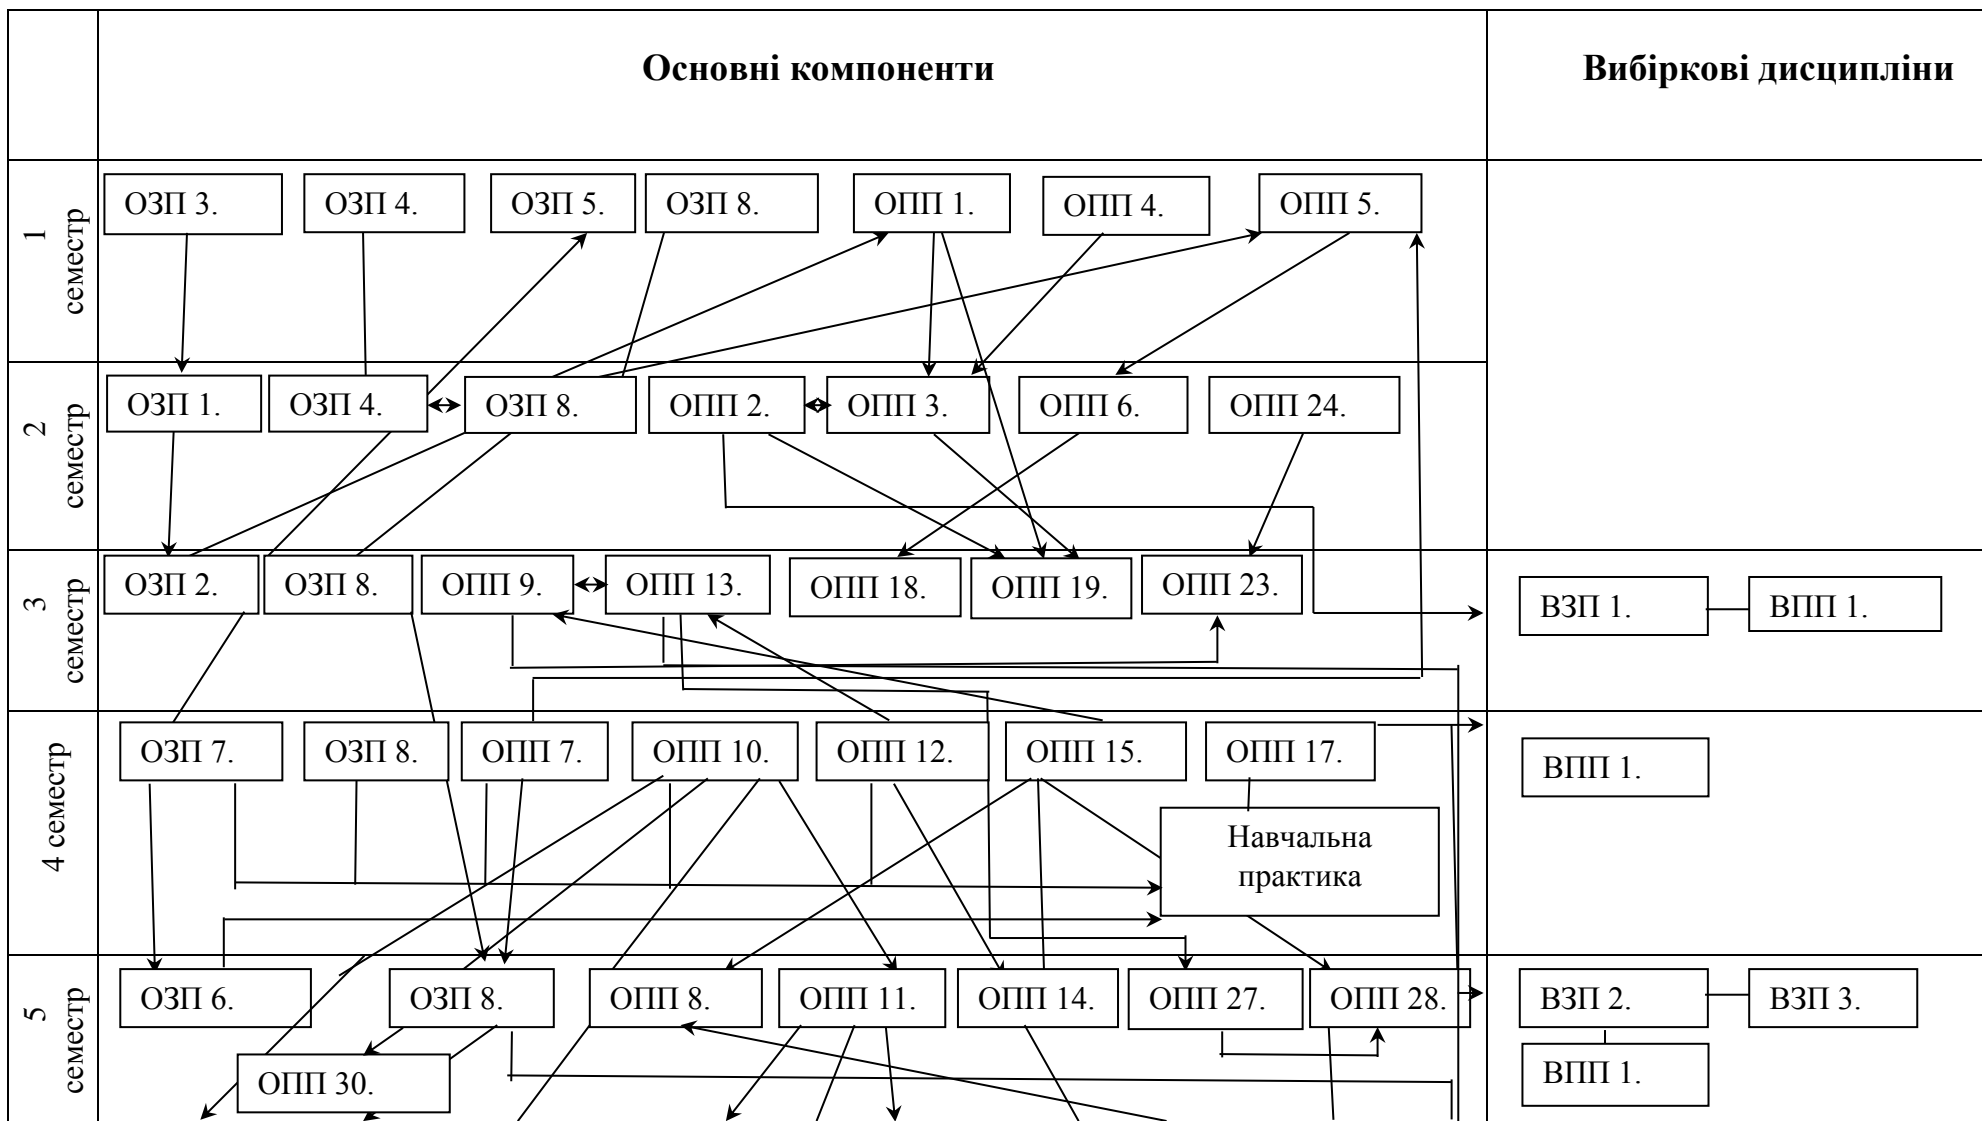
| | Основні компоненти | Вибіркові дисципліни |
|---|---|---|
| 1 семестр | ОЗП 3. ОЗП 4. ОЗП 5. ОЗП 8. ОПП 1. ОПП 4. ОПП 5. | |
| 2 семестр | ОЗП 1. ОЗП 4. ОЗП 8. ОПП 2. ОПП 3. ОПП 6. ОПП 24. | |
| 3 семестр | ОЗП 2. ОЗП 8. ОПП 9. ОПП 13. ОПП 18. ОПП 19. ОПП 23. | ВЗП 1. ВПП 1. |
| 4 семестр | ОЗП 7. ОЗП 8. ОПП 7. ОПП 10. ОПП 12. ОПП 15. ОПП 17. Навчальна практика | ВПП 1. |
| 5 семестр | ОЗП 6. ОЗП 8. ОПП 8. ОПП 11. ОПП 14. ОПП 27. ОПП 28. ОПП 30. | ВЗП 2. ВЗП 3. ВПП 1. |